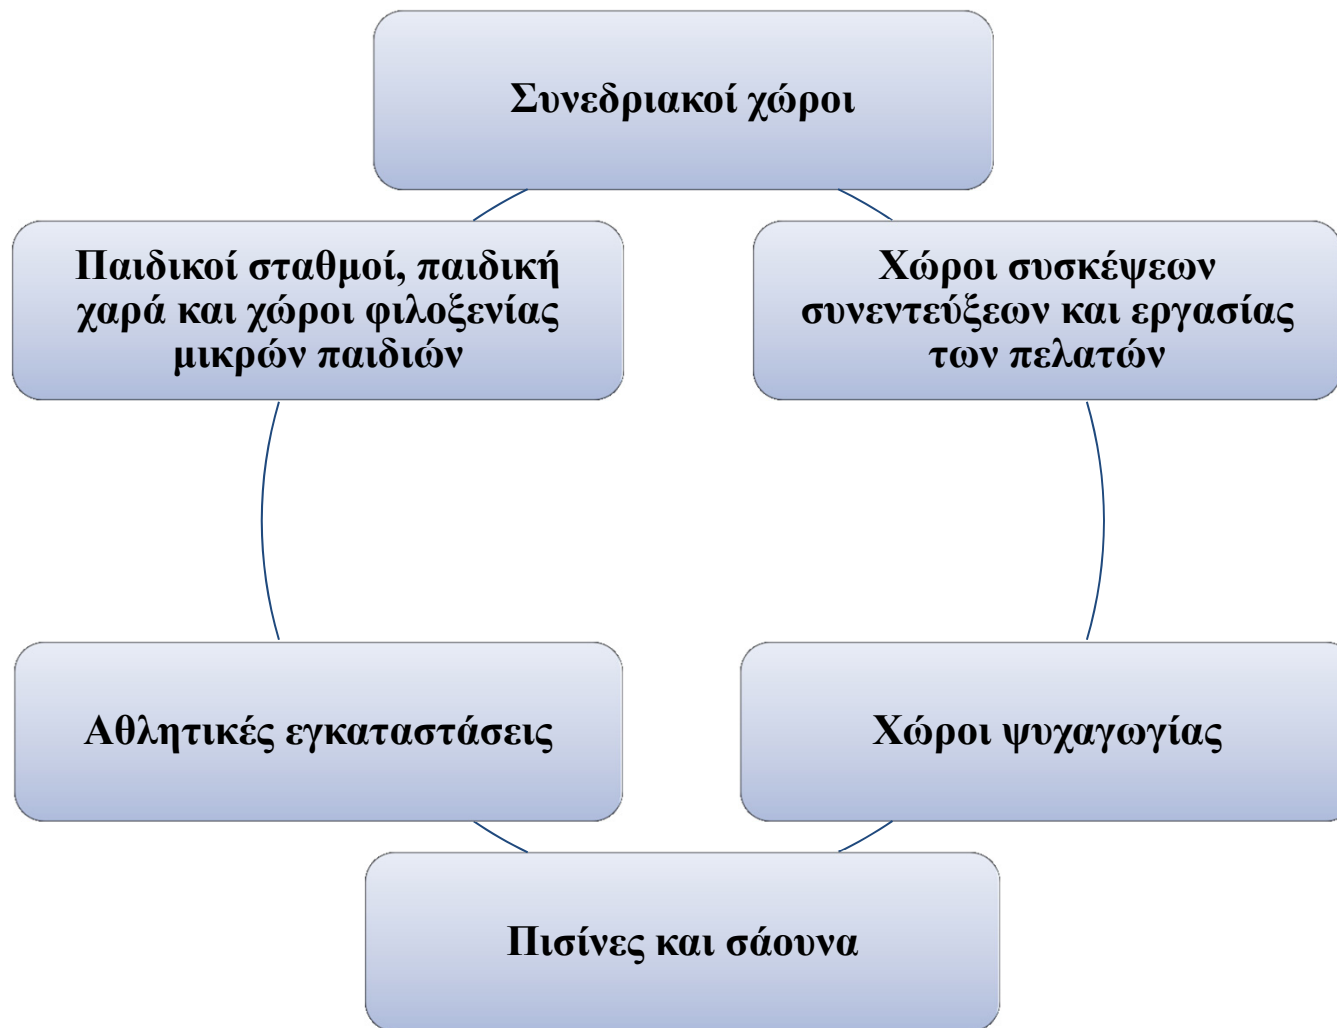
Συνεδριακοί χώροι

Παιδικοί σταθμοί, παιδική χαρά και χώροι φιλοξενίας μικρών παιδιών

Χώροι συσκέψεων συνεντεύξεων και εργασίας των πελατών

Αθλητικές εγκαταστάσεις

Χώροι ψυχαγωγίας

Πισίνες και σάουνα